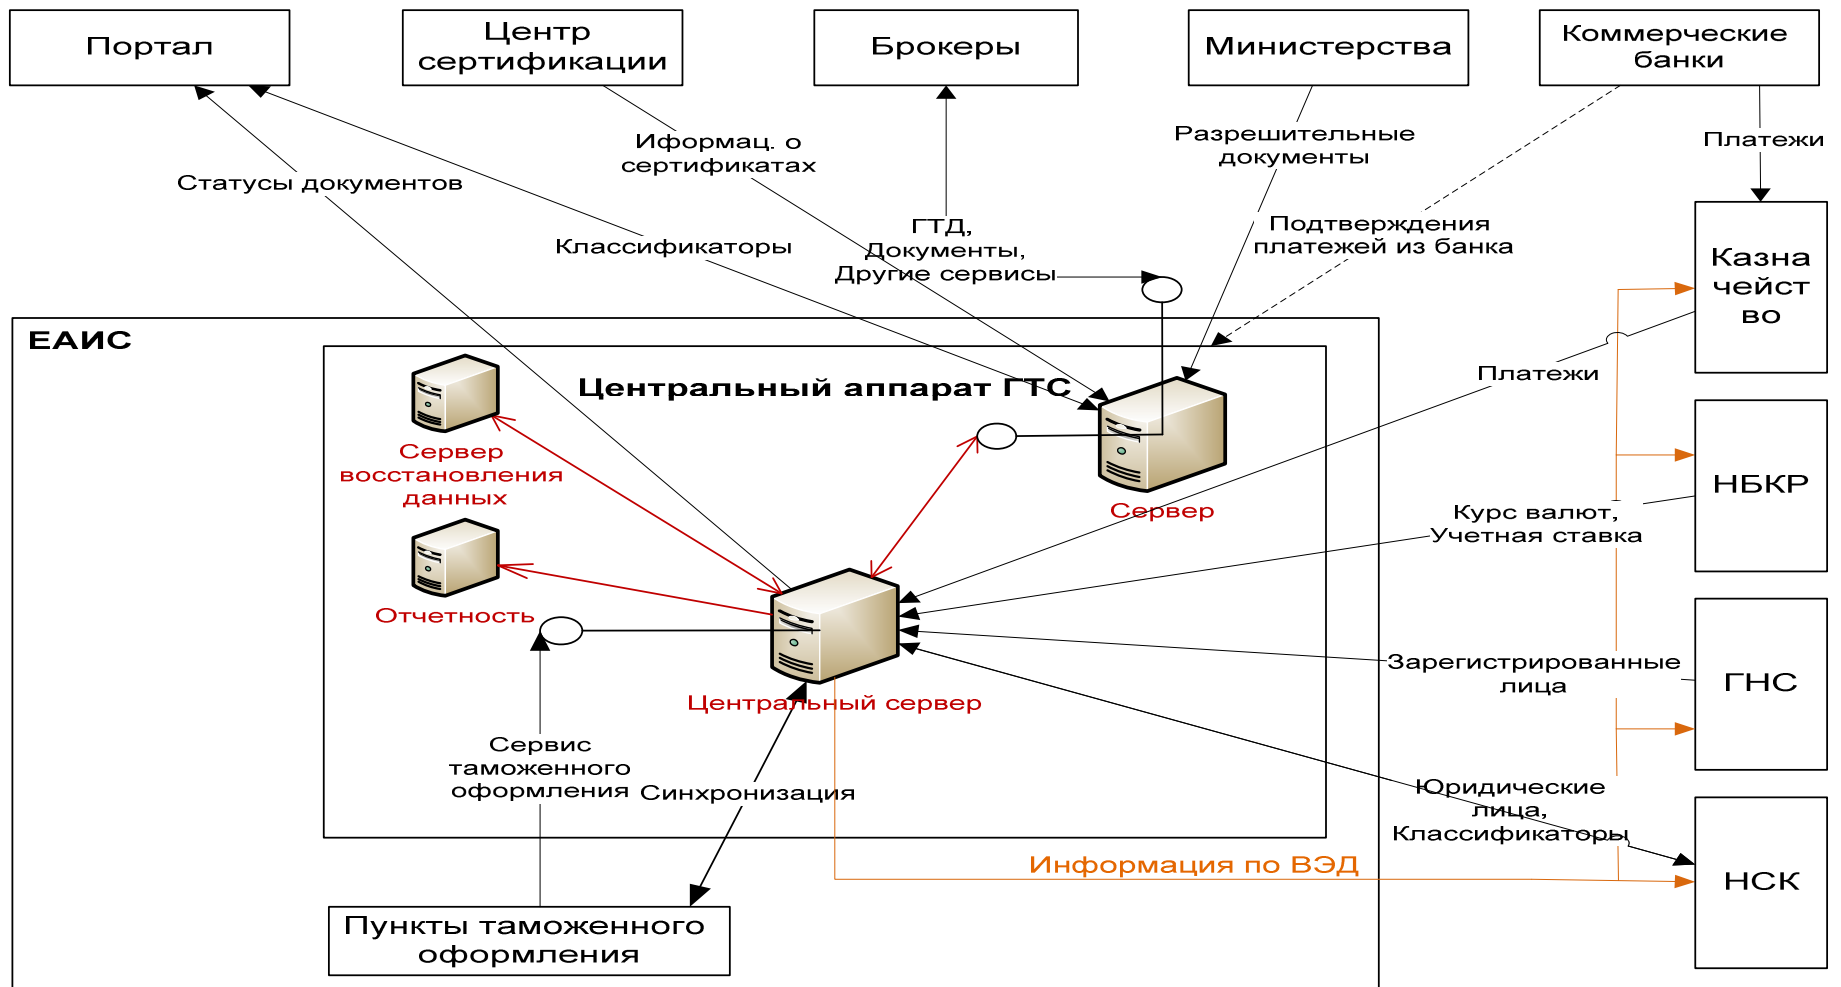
Портал

Центр сертификации

Брокеры

Министерства

Коммерческие банки

Статусы документов

Классификаторы

Иформац. о сертификатах

ГТД, Документы, Другие сервисы

Разрешительные документы

Подтверждения платежей из банка

Платежи

Казначейство

ЕАИС

Центральный аппарат ГТС

Сервер восстановления данных

Сервер

Платежи

НБКР

Курс валют, Учетная ставка

Отчетность

Центральный сервер

Зарегистрированные лица

ГНС

Сервис таможенного оформления

Синхронизация

Юридические лица, Классификаторы

Информация по ВЭД

НСК

Пункты таможенного оформления